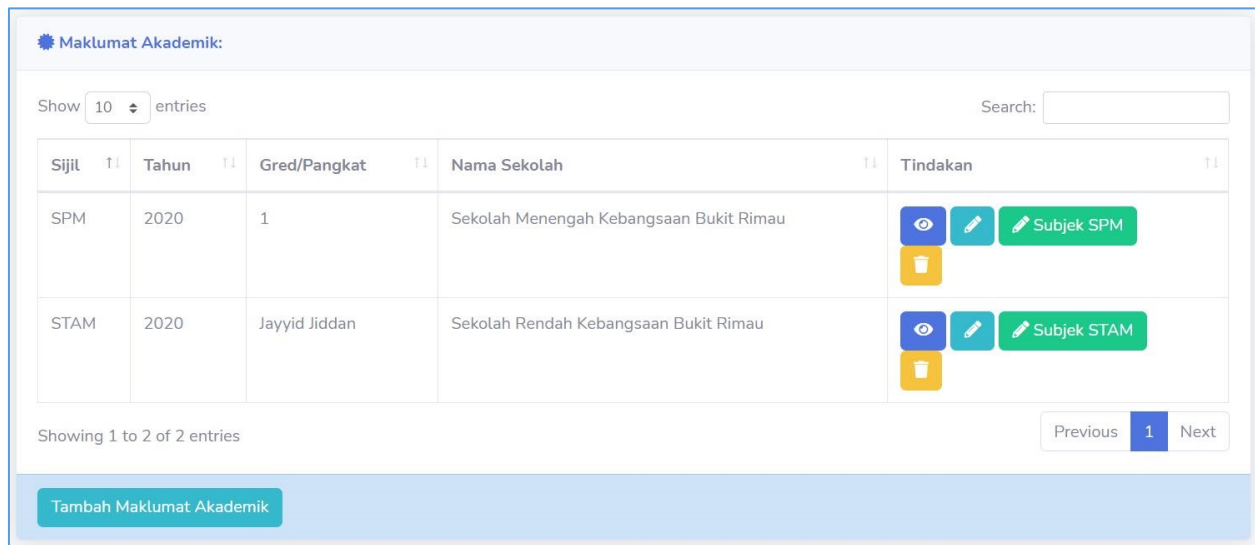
Maklumat Akademik:

Show 10 entries

Search:

| Sijil | Tahun | Gred/Pangkat | Nama Sekolah | Tindakan |
|---|---|---|---|---|
| SPM | 2020 | 1 | Sekolah Menengah Kebangsaan Bukit Rimau | Subjek SPM |
| STAM | 2020 | Jayyid Jiddan | Sekolah Rendah Kebangsaan Bukit Rimau | Subjek STAM |

Showing 1 to 2 of 2 entries

Previous 1 Next

Tambah Maklumat Akademik